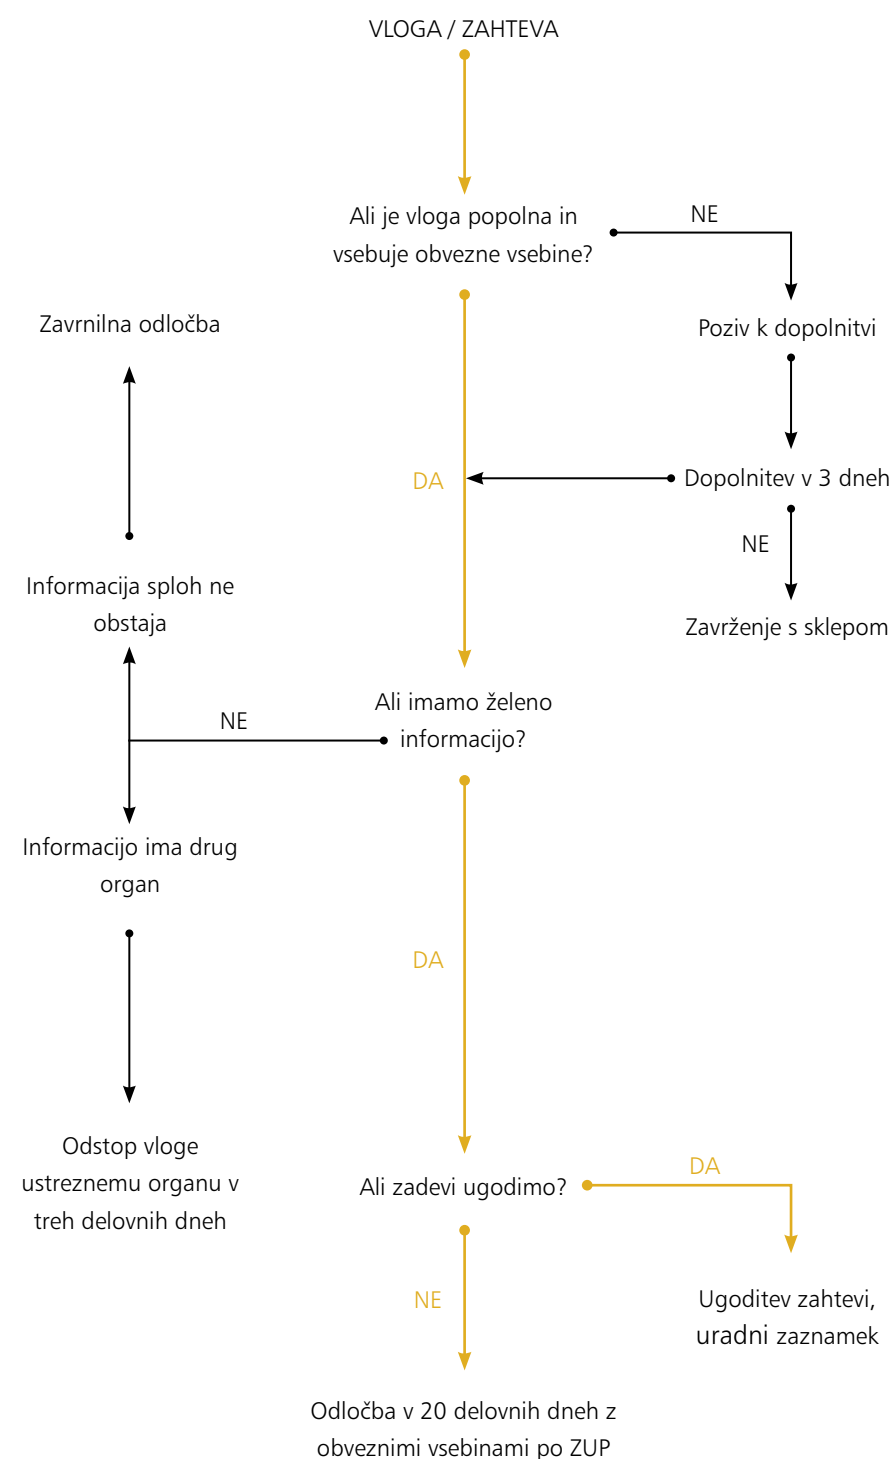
VLOGA / ZAHTEVA

Ali je vloga popolna in vsebuje obvezne vsebine?

NE

Poziv k dopolnitvi

Zavrnilna odločba

DA

Dopolnitev v 3 dneh

NE

Informacija sploh ne obstaja

Zavrženje s sklepom

NE

Ali imamo želeno informacijo?

Informacijo ima drug organ

DA

Odstop vloge ustreznemu organu v treh delovnih dneh

Ali zadevi ugodimo?

DA

NE

Ugoditev zahtevi, uradni zaznamek

Odločba v 20 delovnih dneh z obveznimi vsebinami po ZUP